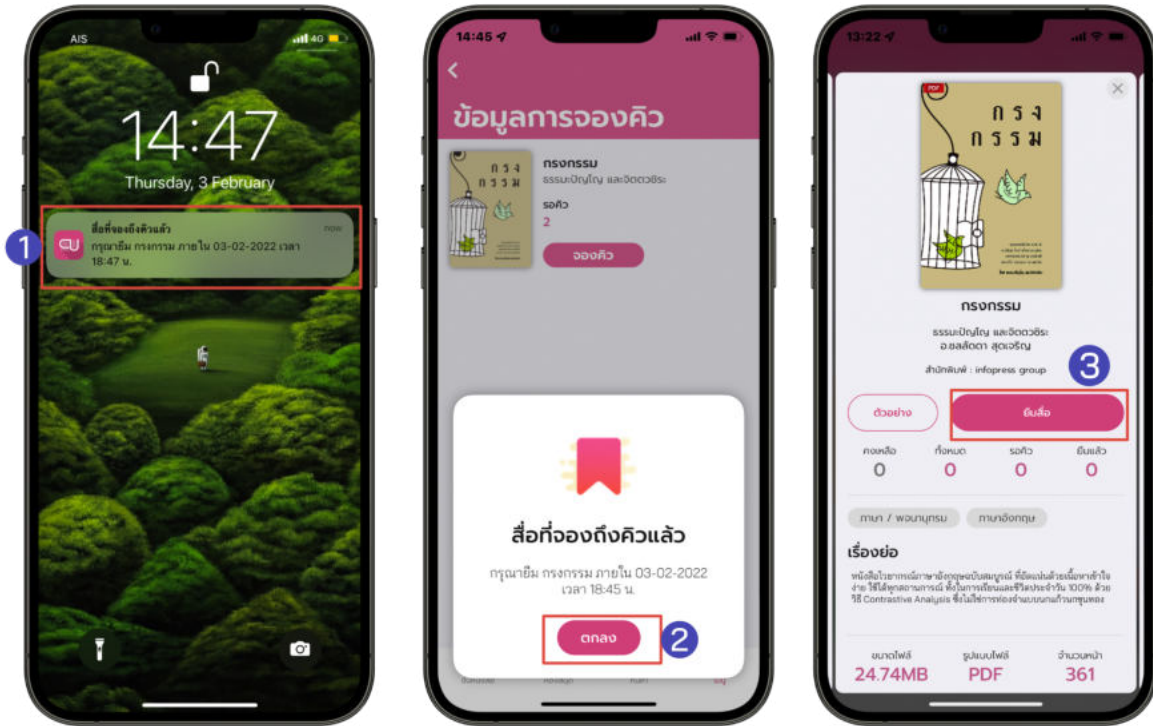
AIS 4G

14:47

Thursday, 3 February

1

สื่อที่จองถึงคิวแล้ว now

กรุณายืม กรงกรรม ภายใน 03-02-2022 เวลา 18:47 น.

14:45

ข้อมูลการจองคิว

กรง กรรม

กรงกรรม

ธรรมะปัญโญ และจิตตวชิระ

รอคิว

2

จองคิว

สื่อที่จองถึงคิวแล้ว

กรุณายืม กรงกรรม ภายใน 03-02-2022 เวลา 18:45 น.

ตกลง

2

13:22

PDF

กรง กรรม

กรงกรรม

ธรรมะปัญโญ และจิตตวชิระ อ.ชลลัดดา สุดเจริญ

สำนักพิมพ์ : infopress group

3

ตัวอย่าง

ยืมสื่อ

คงเหลือ 0

ทั้งหมด 0

รอคิว 0

ยืมแล้ว 0

ภาษา / พจนานุกรม

ภาษาอังกฤษ

เรื่องย่อ

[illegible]

ขนาดไฟล์ 24.74MB

รูปแบบไฟล์ PDF

จำนวนหน้า 361